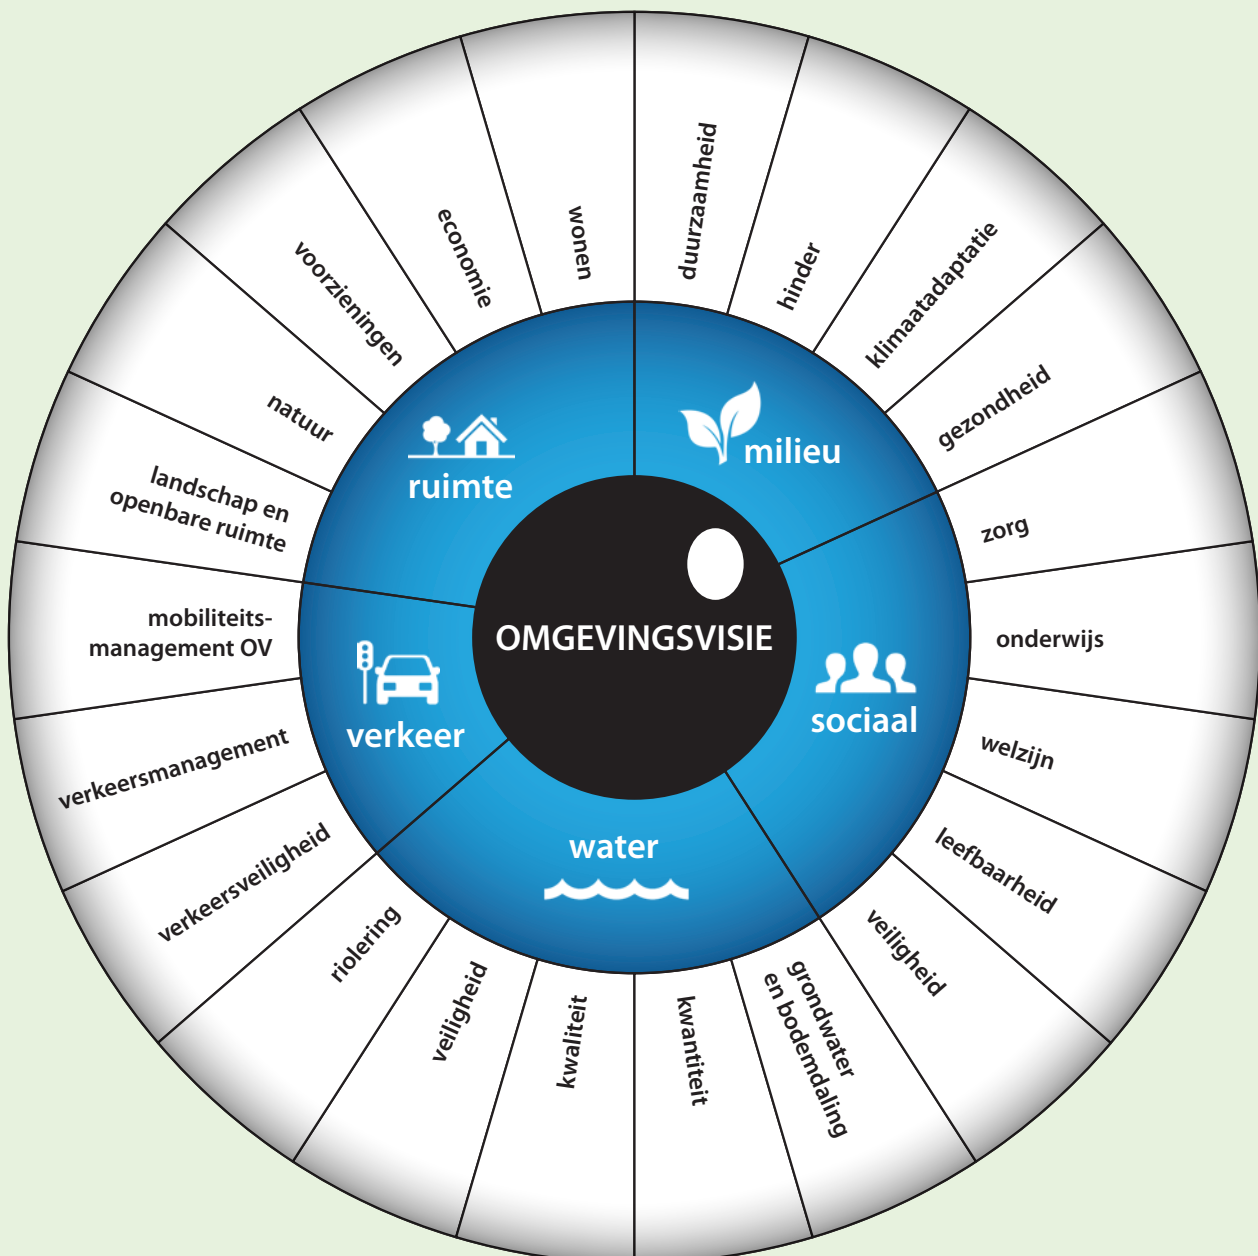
OMGEVINGSVISIE

ruimte

milieu

sociaal

water

verkeer

wonen

economie

voorzieningen

natuur

landschap en openbare ruimte

duurzaamheid

hinder

klimaatadaptatie

gezondheid

zorg

onderwijs

welzijn

leefbaarheid

veiligheid

grondwater en bodemdaling

kwantiteit

kwaliteit

veiligheid

riolering

verkeersveiligheid

verkeersmanagement

mobiliteitsmanagement OV